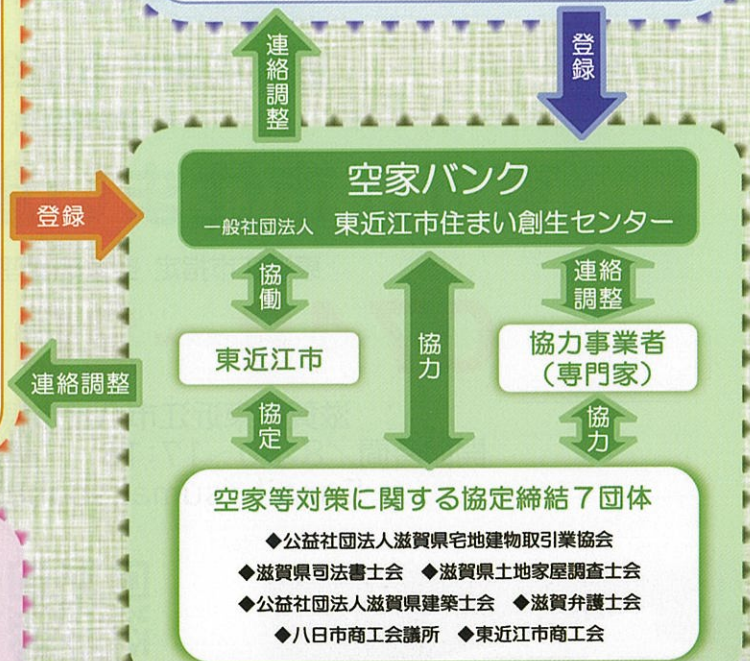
連絡調整

登録

登録

空家バンク
一般社団法人 東近江市住まい創生センター

協働

協力

連絡調整

東近江市

協力事業者
（専門家）

連絡調整

協定

協力

空家等対策に関する協定締結７団体
◆公益社団法人滋賀県宅地建物取引業協会
◆滋賀県司法書士会 ◆滋賀県土地家屋調査士会
◆公益社団法人滋賀県建築士会 ◆滋賀弁護士会
◆八日市商工会議所 ◆東近江市商工会